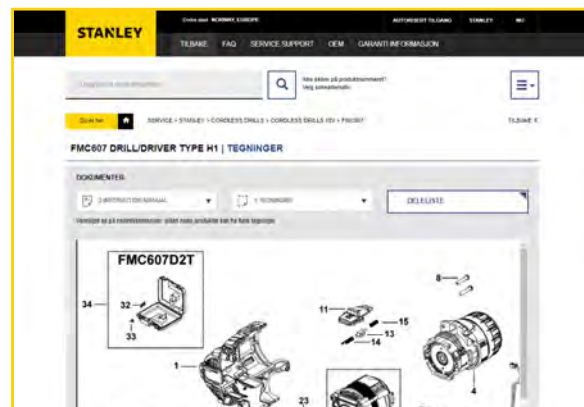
STANLEY

Online store: NORWAY, EUROPE

AUTORISERT TILGANG

STANLEY

TILBAKE

FAQ

SERVICE SUPPORT

OEM

GARANTI INFORMASJON

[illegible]

Ikke sikker på produktnummeret? Velg sammenlignuk

Guide her

SERVICE > STANLEY > CORDLESS DRILLS > CORDLESS DRILLS (V) > FMC607

TILBAKE

FMC607 DRILL/DRIVER TYPE H1 | TEGNINGER

DOKUMENTER

2 INSTRUCTION MANUAL

1 TEGNINGER

DELELISTE

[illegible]

FMC607D2T

34

32

33

1

11

15

13

14

8

4

23